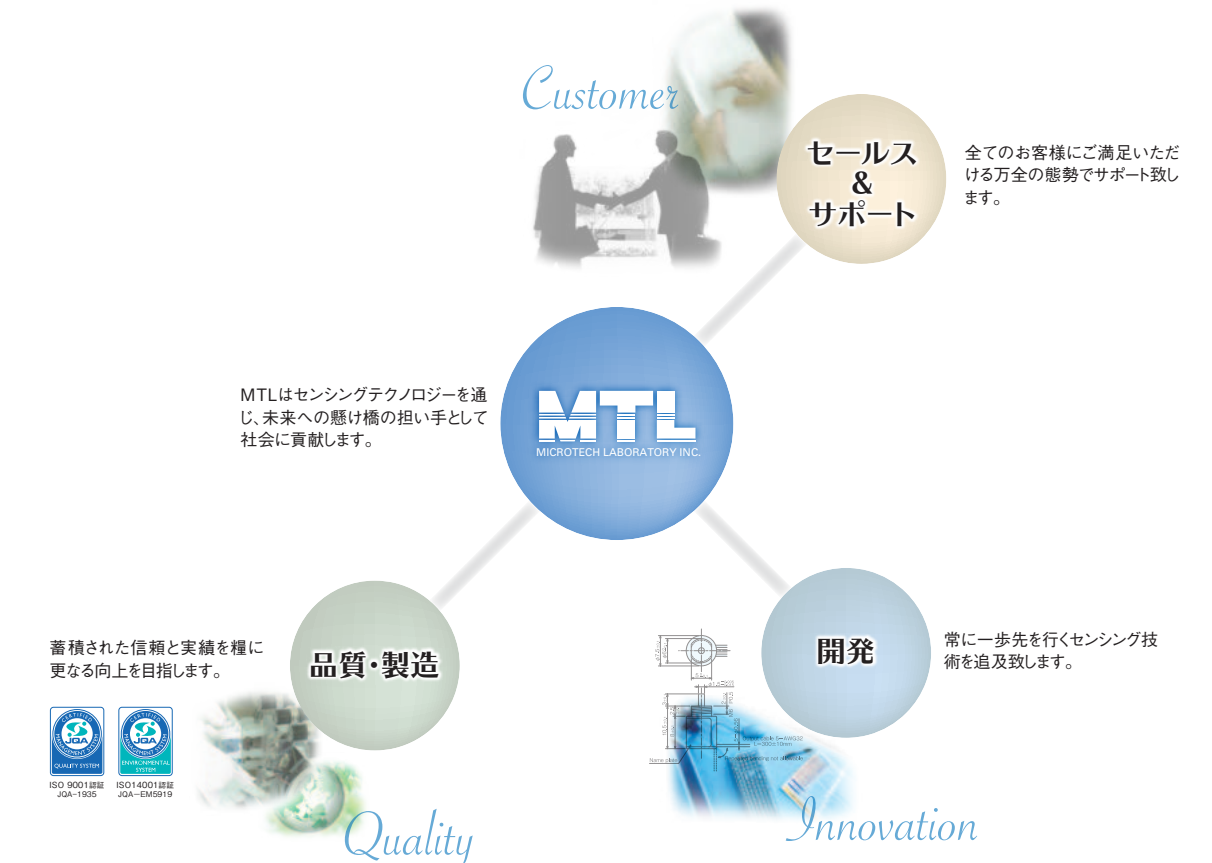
Customer

セールス
&
サポート

全てのお客様にご満足いただける万全の態勢でサポート致します。

MTLはセンシングテクノロジーを通じ、未来への懸け橋の担い手として社会に貢献します。

MTL
MICROTECH LABORATORY INC.

品質・製造

蓄積された信頼と実績を糧に更なる向上を目指します。

CERTIFIED
MANAGEMENT SYSTEM
JQA
QUALITY SYSTEM

CERTIFIED
MANAGEMENT SYSTEM
JQA
ENVIRONMENTAL SYSTEM

ISO 9001認証
JQA-1935

ISO14001認証
JQA-EM5919

Quality

開発

常に一歩先を行くセンシング技術を追及致します。

Name plate

Innovation